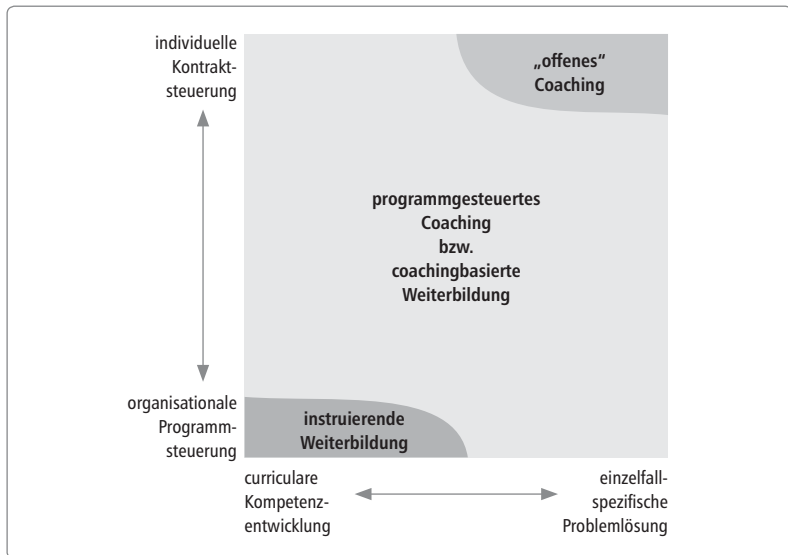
individuelle Kontraktsteuerung

„offenes" Coaching

programmgesteuertes Coaching bzw. coachingbasierte Weiterbildung

organisationale Programmsteuerung

instruierende Weiterbildung

curriculare Kompetenzentwicklung

einzelfallspezifische Problemlösung